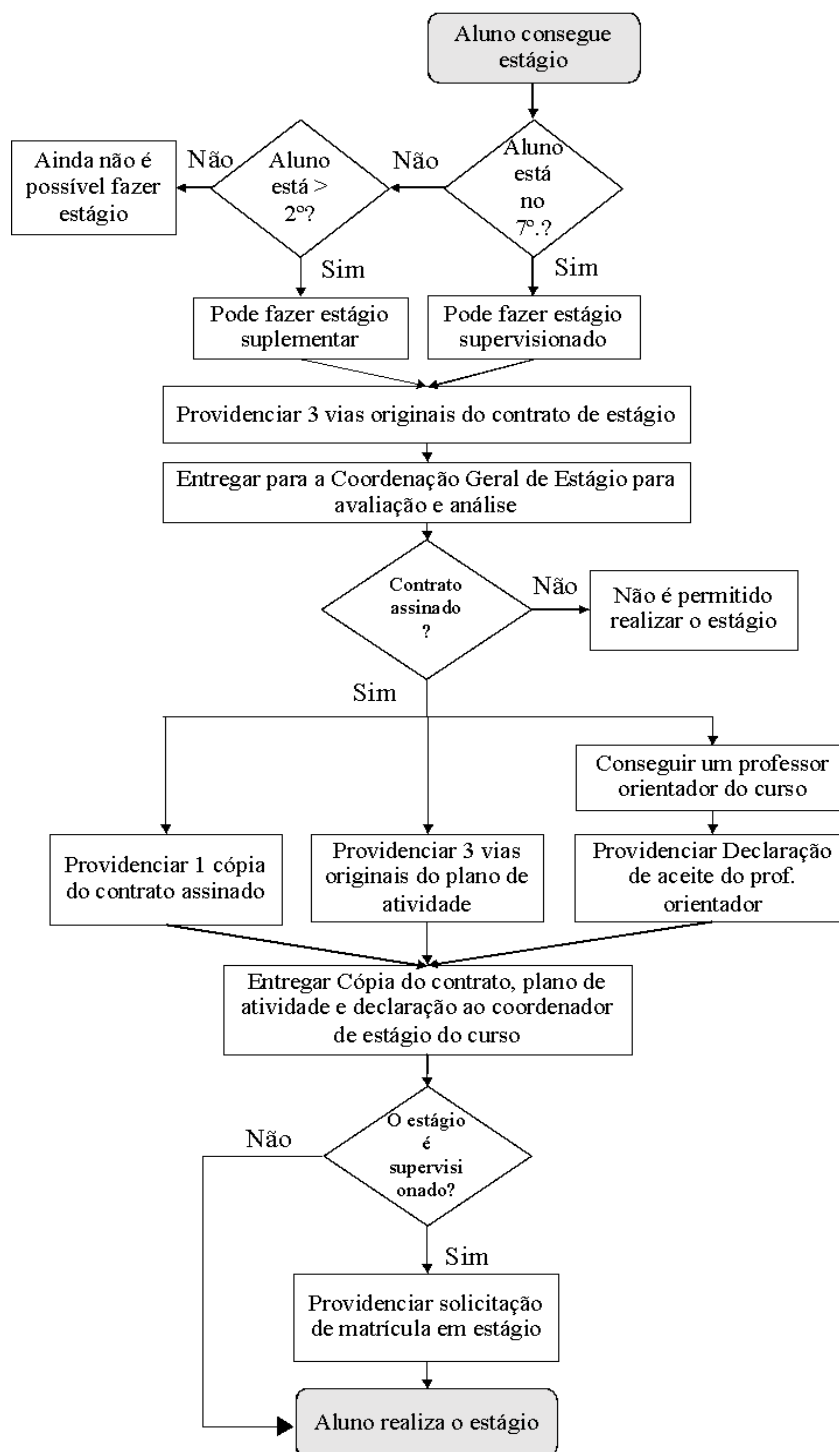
Aluno consegue estágio

Aluno está no 7º.?

Não

Aluno está > 2º?

Não

Ainda não é possível fazer estágio

Sim

Pode fazer estágio suplementar

Sim

Pode fazer estágio supervisionado

Providenciar 3 vias originais do contrato de estágio

Entregar para a Coordenação Geral de Estágio para avaliação e análise

Contrato assinado ?

Não

Não é permitido realizar o estágio

Sim

Conseguir um professor orientador do curso

Providenciar 1 cópia do contrato assinado

Providenciar 3 vias originais do plano de atividade

Providenciar Declaração de aceite do prof. orientador

Entregar Cópia do contrato, plano de atividade e declaração ao coordenador de estágio do curso

O estágio é supervisi onado?

Não

Sim

Providenciar solicitação de matrícula em estágio

Aluno realiza o estágio